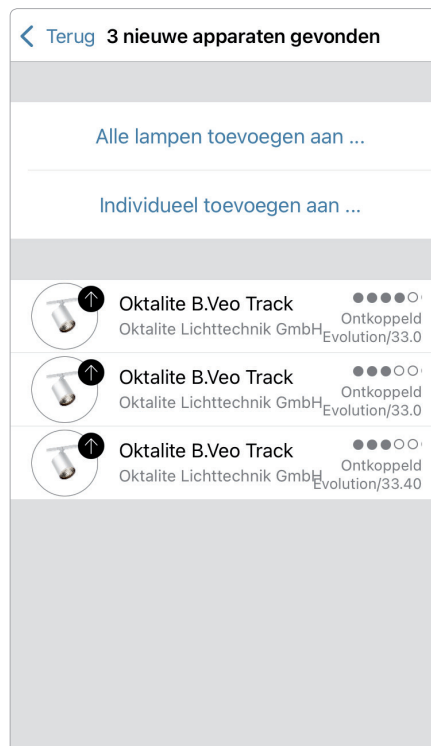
< Terug 3 nieuwe apparaten gevonden

Alle lampen toevoegen aan ...

Individueel toevoegen aan ...

Oktalite B.Veo Track
Oktalite Lichttechnik GmbH
Ontkoppeld
Evolution/33.0

Oktalite B.Veo Track
Oktalite Lichttechnik GmbH
Ontkoppeld
Evolution/33.0

Oktalite B.Veo Track
Oktalite Lichttechnik GmbH
Ontkoppeld
Evolution/33.40